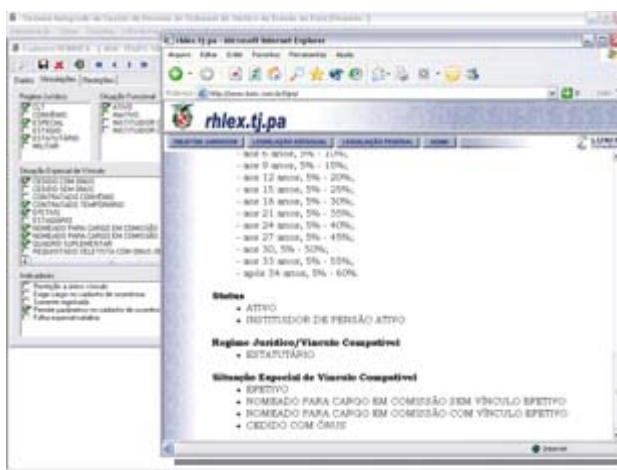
rhlex.tj.pa - Microsoft Internet Explorer

Arquivo Editar Exibir Favoritos Ferramentas Ajuda

rhlex.tj.pa

- aos 6 anos, 5% - 10%;
- aos 9 anos, 5% - 15%;
- aos 12 anos, 5% - 20%;
- aos 15 anos, 5% - 25%;
- aos 18 anos, 5% - 30%;
- aos 21 anos, 5% - 35%;
- aos 24 anos, 5% - 40%;
- aos 27 anos, 5% - 45%;
- aos 30, 5% - 50%;
- aos 33 anos, 5% - 55%;
- após 34 anos, 5% - 60%.

Status
• ATIVO
• INSTITUIDOR DE PENSÃO ATIVO

Regime Jurídico/Vinculo Compatível
• ESTATUTÁRIO

Situação Especial de Vinculo Compatível
• EFETIVO
• NOMEADO PARA CARGO EM COMISSÃO SEM VÍNCULO EFETIVO
• NOMEADO PARA CARGO EM COMISSÃO COM VÍNCULO EFETIVO
• CEDIDO COM ÔNUS

Regime Jurídico
CLT
CONVENIO
ESPECIAL
ESTAGIO
ESTATUTARIO
MILITAR

Situação Funcional
ATIVO
INATIVO
INSTITUIDOR
INSTITUIDOR

Situação Especial do Vínculo
CEDIDO COM ÔNUS
CEDIDO SEM ÔNUS
CONTRATADOS CONVENIO
CONTRATADOS TEMPORARIO
EFETIVO
ESTAGIARIO
NOMEADO PARA CARGO EM COMISSÃO
NOMEADO PARA CARGO EM COMISSÃO
QUADRO SUPLEMENTAR
REQUISITADO SELETIVO COM ÔNUS

Indicadores
Restrição a outro vínculo
Exige cargo no cadastro de ocorrências
Somente registrado
Permite pagamento no cadastro de ocorrências
Falta especial/realista

Internet